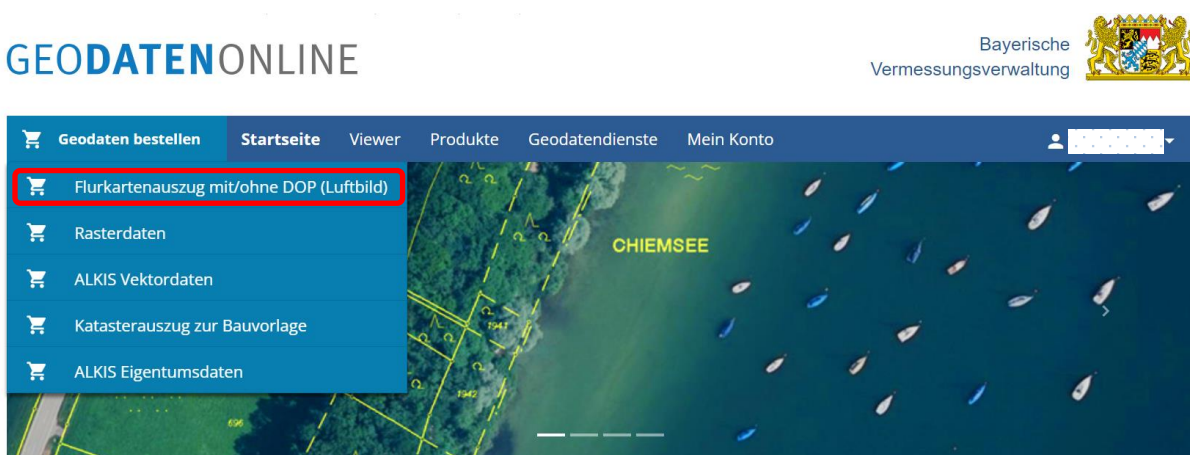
GEODATENONLINE

Bayerische Vermessungsverwaltung

Geodaten bestellen
Startseite
Viewer
Produkte
Geodatendienste
Mein Konto

Flurkartenauszug mit/ohne DOP (Luftbild)
Rasterdaten
ALKIS Vektordaten
Katasterauszug zur Bauvorlage
ALKIS Eigentumsdaten

CHIEMSEE

1941
1942
696